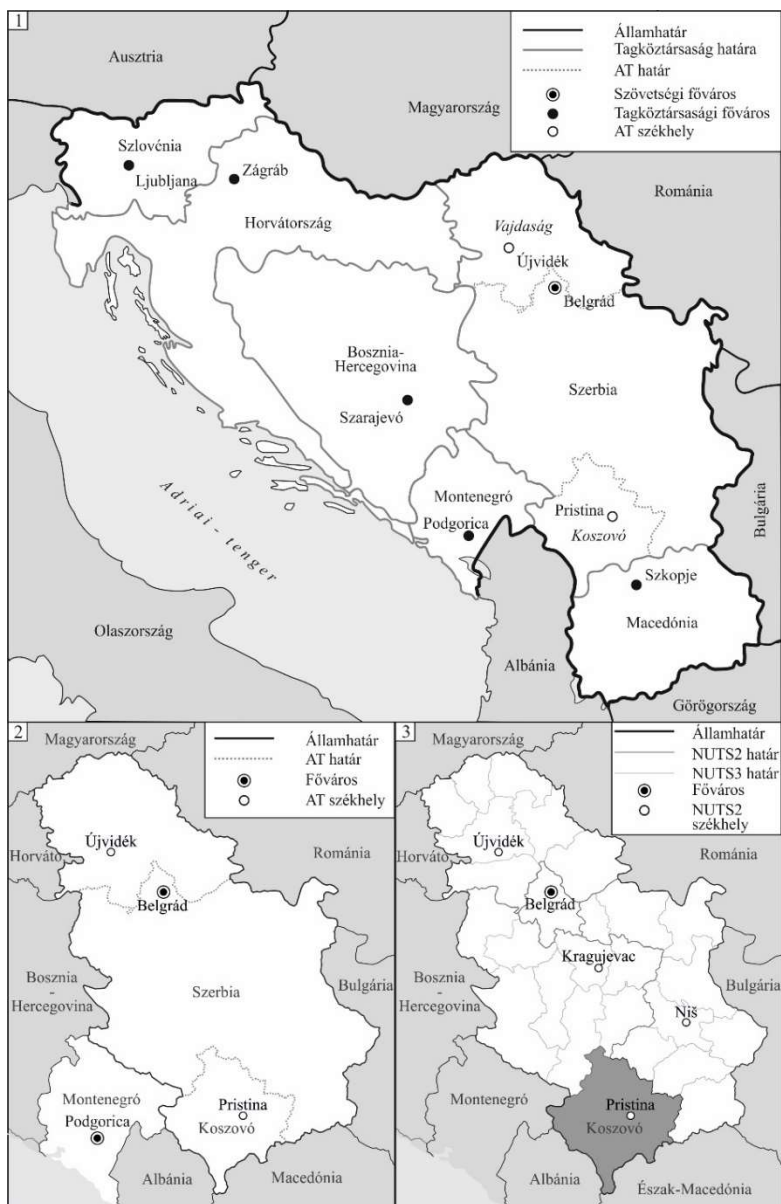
1

Államhatár
Tagköztársaság határa
AT határ
Szövetségi főváros
Tagköztársasági főváros
AT székhely

Ausztria
Magyarország
Szlovénia
Ljubljana
Zágráb
Horvátország
Románia
Vajdaság
Újvidék
Belgrád
Bosznia-Hercegovina
Szarajevó
Szerbia
Bulgária
Adriai-tenger
Montenegró
Podgorica
Pristina
Koszovó
Szkopje
Macedónia
Olaszország
Albánia
Görögország

2

Államhatár
AT határ
Főváros
AT székhely

Magyarország
Újvidék
Horváto
Románia
Belgrád
Bosznia-Hercegovina
Szerbia
Bulgária
Montenegró
Podgorica
Pristina
Koszovó
Albánia
Macedónia

3

Államhatár
NUTS2 határ
NUTS3 határ
Főváros
NUTS2 székhely

Magyarország
Újvidék
Horváto
Románia
Belgrád
Kragujevac
Bosznia-Hercegovina
Bulgária
Niš
Montenegró
Pristina
Koszovó
Albánia
Észak-Macedónia